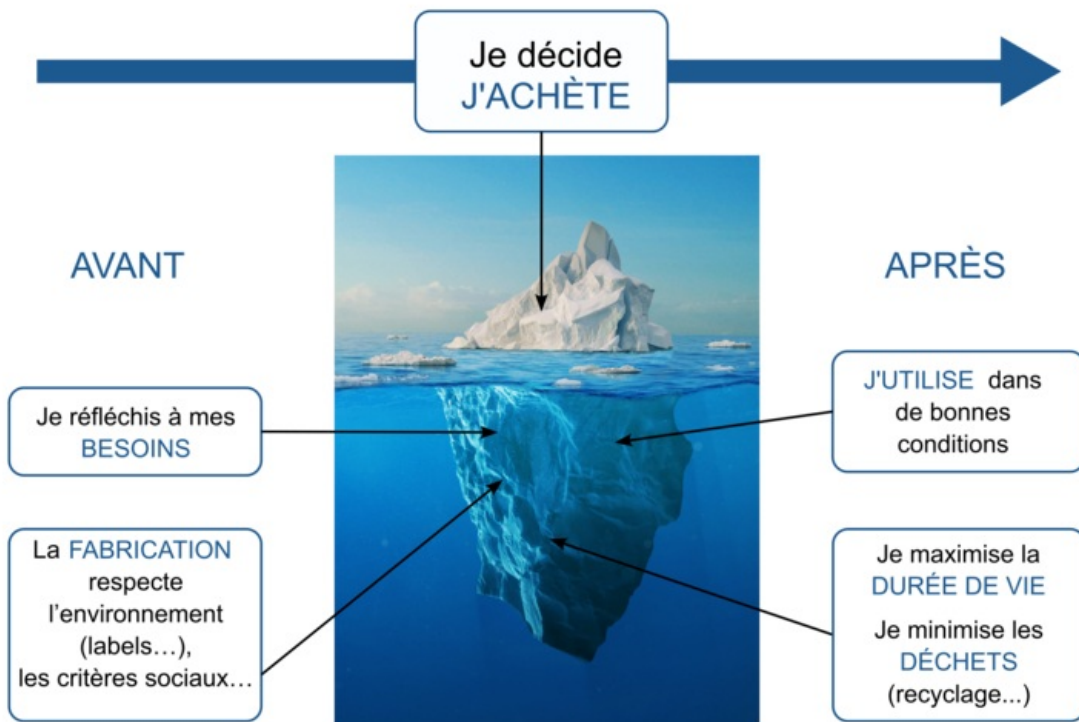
Je décide
J'ACHÈTE

AVANT

APRÈS

Je réfléchis à mes BESOINS

La FABRICATION respecte l'environnement (labels…), les critères sociaux…

J'UTILISE dans de bonnes conditions

Je maximise la DURÉE DE VIE

Je minimise les DÉCHETS (recyclage...)